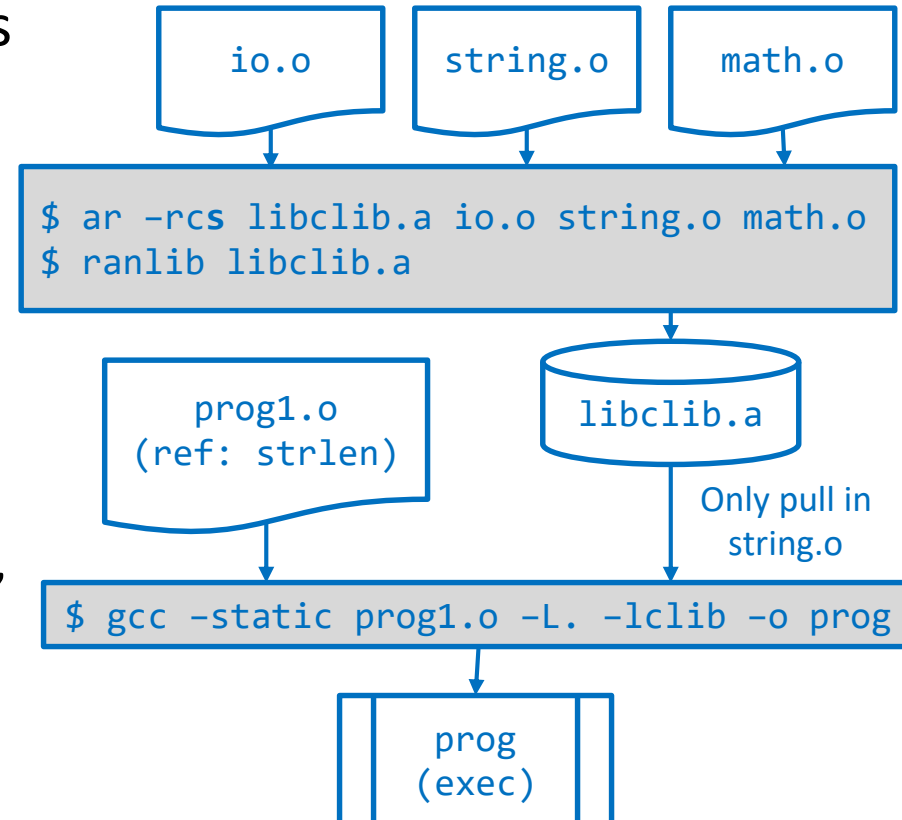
s

io.o

string.o

math.o

$ ar –rcs libclib.a io.o string.o math.o
$ ranlib libclib.a

prog1.o
(ref: strlen)

libclib.a

Only pull in string.o

,

$ gcc –static prog1.o –L. –lclib –o prog

prog
(exec)